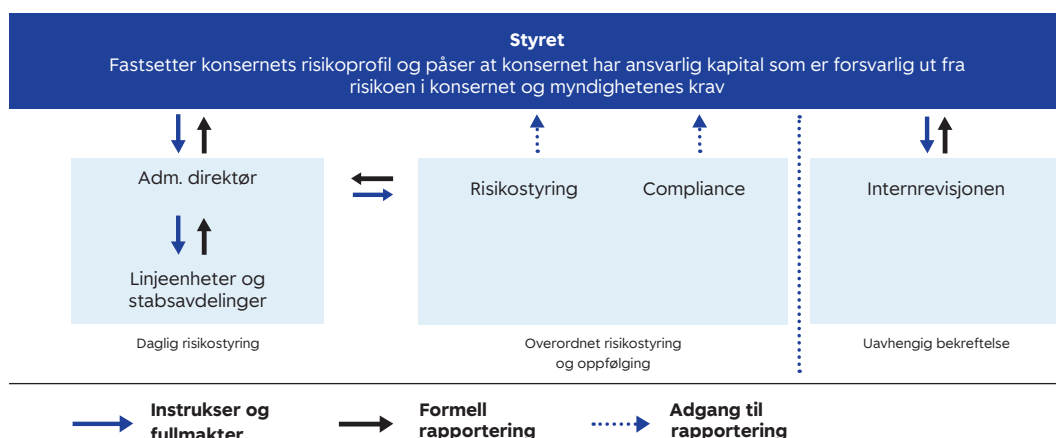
Styret
Fastsetter konsernets risikoprofil og påser at konsernet har ansvarlig kapital som er forsvarlig ut fra risikoen i konsernet og myndighetenes krav

Adm. direktør

Linjeenheter og stabsavdelinger

Daglig risikostyring

Risikostyring

Compliance

Overordnet risikostyring og oppfølging

Internrevisjonen

Uavhengig bekreftelse

Instrukser og fullmakter

Formell rapportering

Adgang til rapportering